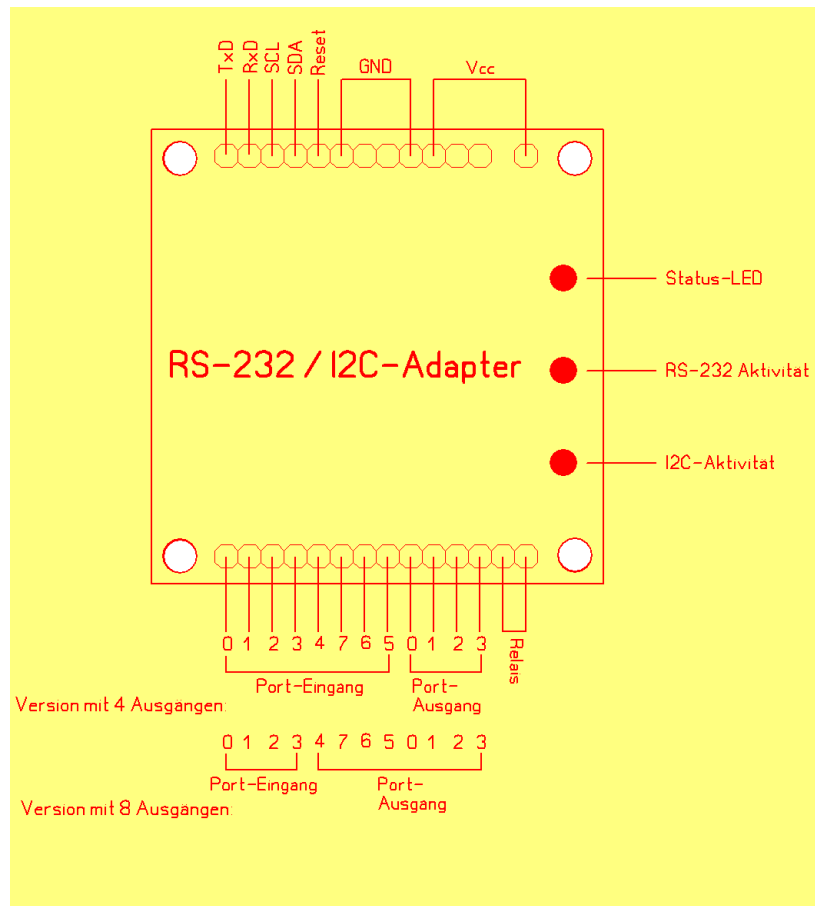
TxD RxD SCL SDA Reset GND Vcc

Status-LED

RS-232 / I2C-Adapter

RS-232 Aktivitat

I2C-Aktivitat

0 1 2 3 4 7 6 5 0 1 2 3 Relais

Port-Eingang

Port-Ausgang

Version mit 4 Ausgängen:

0 1 2 3 4 7 6 5 0 1 2 3

Port-Eingang

Port-Ausgang

Version mit 8 Ausgängen: